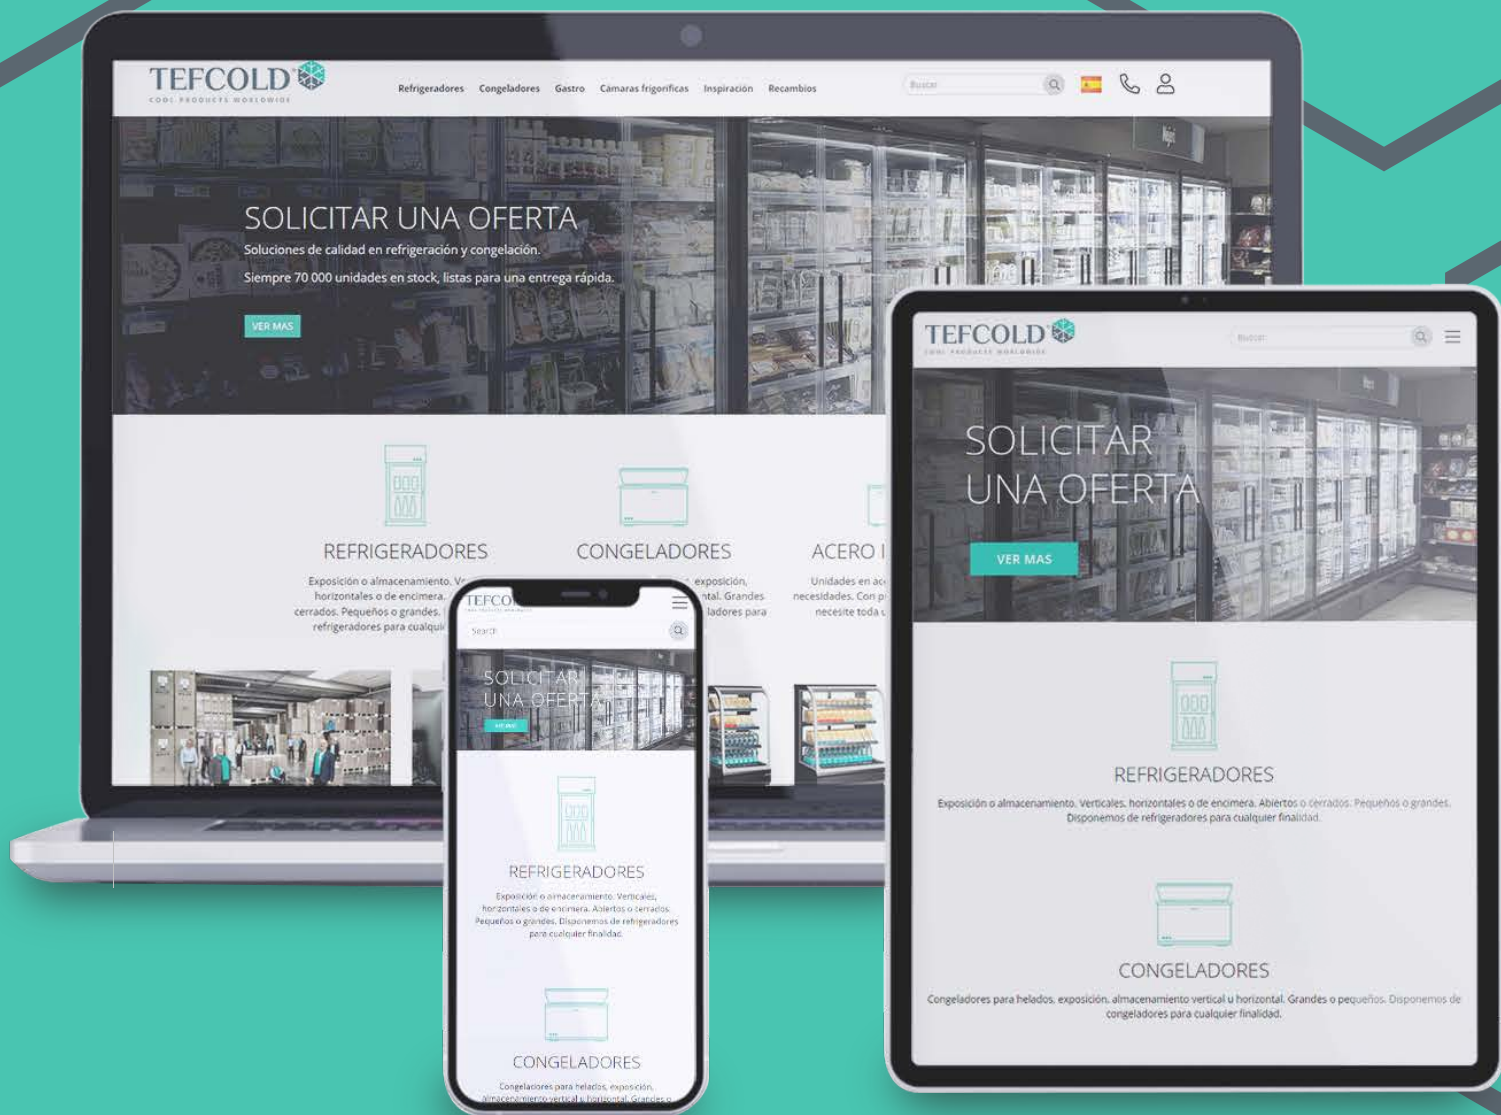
TEFCOLD
COOL PRODUCTS WORLDWIDE

Refrigeradores Congeladores Gastro Cámaras frigoríficas Inspiración Recambios

Buscar

SOLICITAR UNA OFERTA
Soluciones de calidad en refrigeración y congelación.
Siempre 70 000 unidades en stock, listas para una entrega rápida.

VER MAS

REFRIGERADORES
Exposición o almacenamiento. V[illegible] horizontales o de encimera. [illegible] cerrados. Pequeños o grandes. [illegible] refrigeradores para cualqui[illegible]

CONGELADORES
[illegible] exposición, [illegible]ntal. Grandes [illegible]ladores para

ACERO I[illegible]
Unidades en ac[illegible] necesidades. Con p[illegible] necesite toda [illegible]

TEFCO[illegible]
Search
SOLICITAR UNA OFERTA
VER MAS
REFRIGERADORES
Exposición o almacenamiento. Verticales, horizontales o de encimera. Abiertos o cerrados. Pequeños o grandes. Disponemos de refrigeradores para cualquier finalidad.
CONGELADORES
Congeladores para helados, exposición, almacenamiento vertical u horizontal. Grandes o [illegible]

TEFCOLD
COOL PRODUCTS WORLDWIDE
Buscar
SOLICITAR UNA OFERTA
VER MAS
REFRIGERADORES
Exposición o almacenamiento. Verticales, horizontales o de encimera. Abiertos o cerrados. Pequeños o grandes. Disponemos de refrigeradores para cualquier finalidad.
CONGELADORES
Congeladores para helados, exposición, almacenamiento vertical u horizontal. Grandes o pequeños. Disponemos de congeladores para cualquier finalidad.